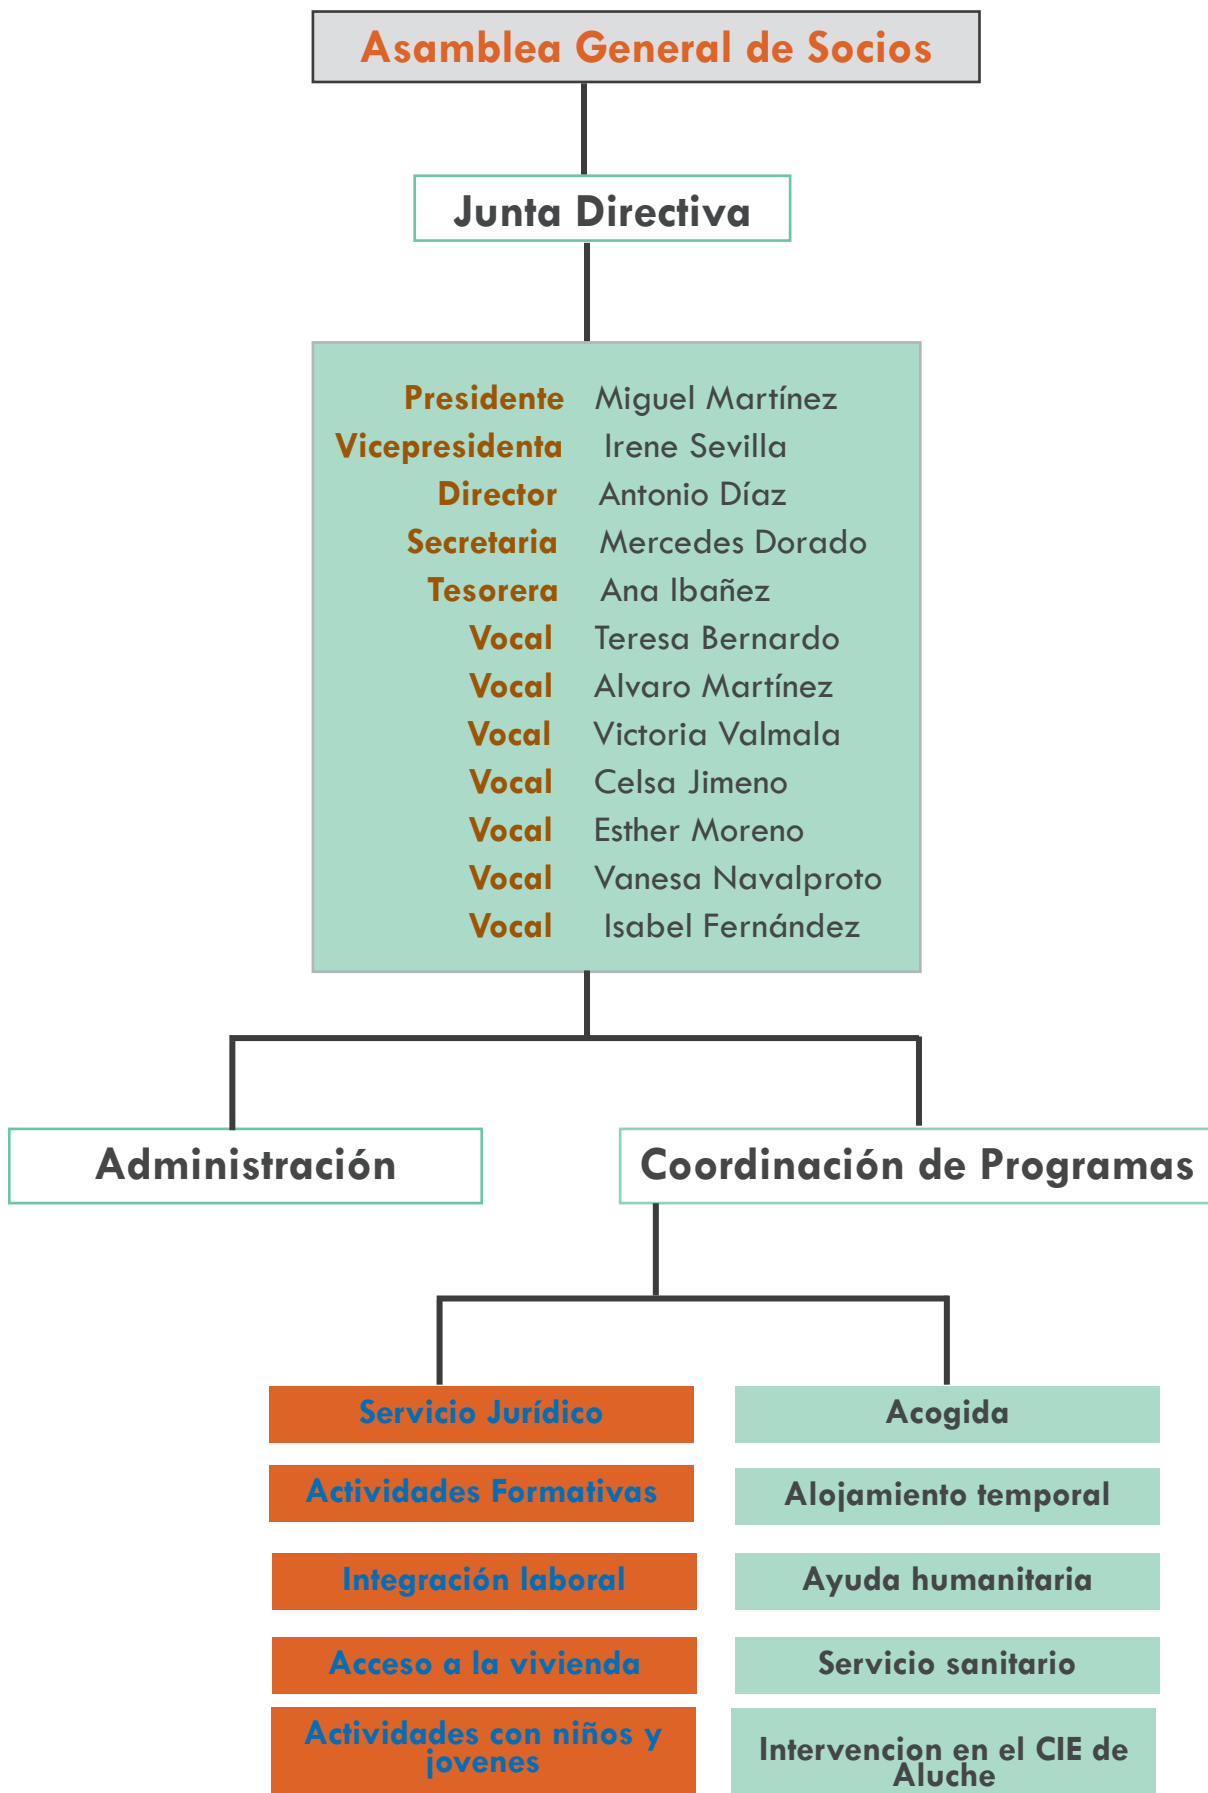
Asamblea General de Socios

Junta Directiva

| | |
|---|---|
| Presidente | Miguel Martínez |
| Vicepresidenta | Irene Sevilla |
| Director | Antonio Díaz |
| Secretaria | Mercedes Dorado |
| Tesorera | Ana Ibañez |
| Vocal | Teresa Bernardo |
| Vocal | Alvaro Martínez |
| Vocal | Victoria Valmala |
| Vocal | Celsa Jimeno |
| Vocal | Esther Moreno |
| Vocal | Vanesa Navalproto |
| Vocal | Isabel Fernández |

Administración

Coordinación de Programas

Servicio Jurídico

Actividades Formativas

Integración laboral

Acceso a la vivienda

Actividades con niños y jovenes

Acogida

Alojamiento temporal

Ayuda humanitaria

Servicio sanitario

Intervencion en el CIE de Aluche